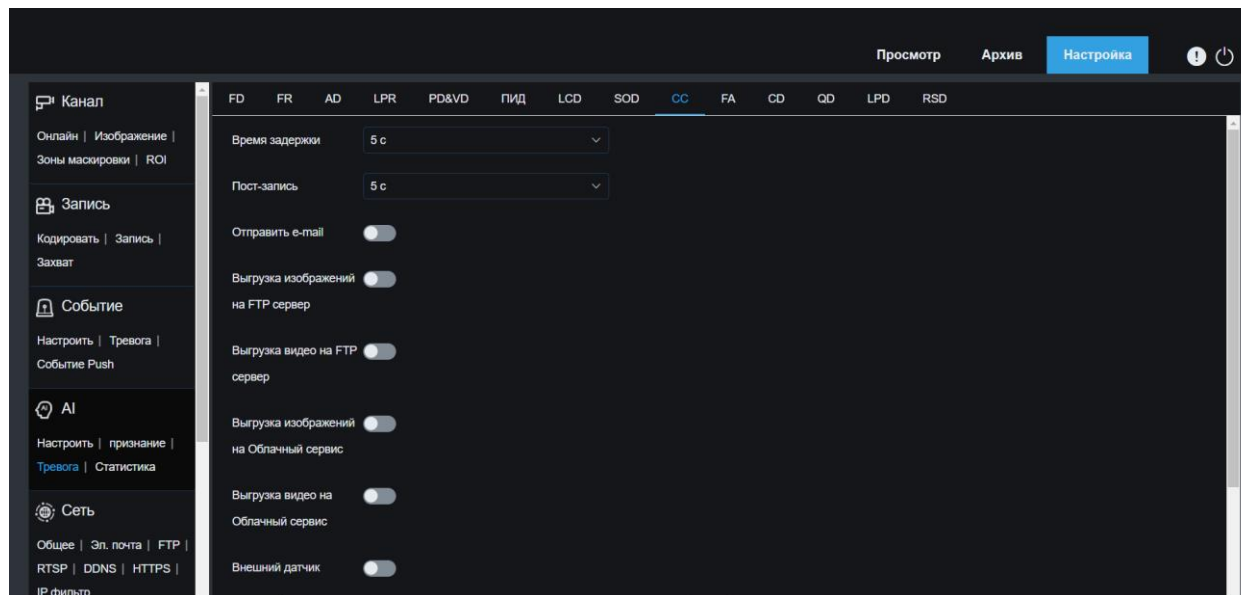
Просмотр Архив Настройка

Канал

Онлайн | Изображение | Зоны маскировки | ROI

Запись

Кодировать | Запись | Захват

Событие

Настроить | Тревога | Событие Push

AI

Настроить | признание | Тревога | Статистика

Сеть

Общее | Эл. почта | FTP | RTSP | DDNS | HTTPS | IP фильтр

FD FR AD LPR PD&VD ПИД LCD SOD CC FA CD QD LPD RSD

Время задержки 5 с

Пост-запись 5 с

Отправить e-mail

Выгрузка изображений на FTP сервер

Выгрузка видео на FTP сервер

Выгрузка изображений на Облачный сервис

Выгрузка видео на Облачный сервис

Внешний датчик